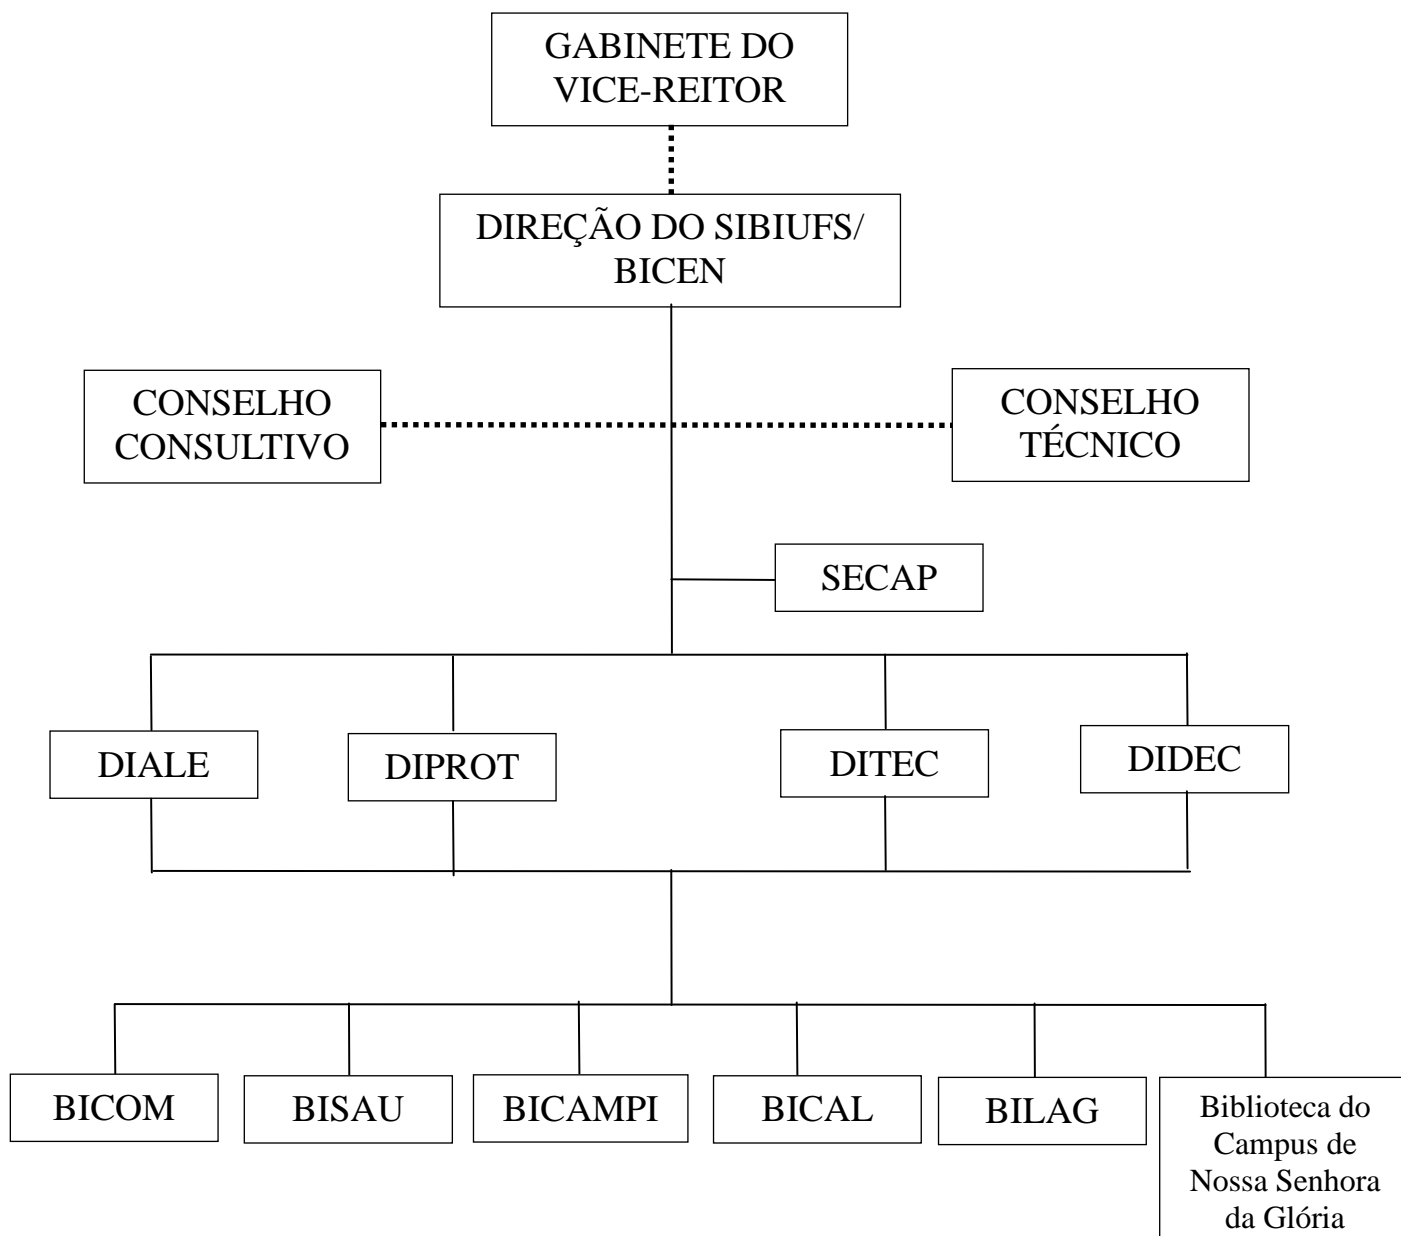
GABINETE DO VICE-REITOR

DIREÇÃO DO SIBIUFS/ BICEN

CONSELHO CONSULTIVO

CONSELHO TÉCNICO

SECAP

DIALE

DIPROT

DITEC

DIDEC

BICOM

BISAU

BICAMPI

BICAL

BILAG

Biblioteca do Campus de Nossa Senhora da Glória